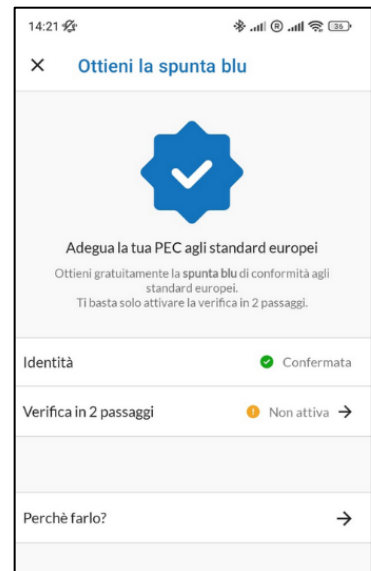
14:21

35

×

Ottieni la spunta blu

Adegua la tua PEC agli standard europei

Ottieni gratuitamente la spunta blu di conformità agli standard europei.
Ti basta solo attivare la verifica in 2 passaggi.

Identità

Confermata

Verifica in 2 passaggi

Non attiva →

Perchè farlo?

→